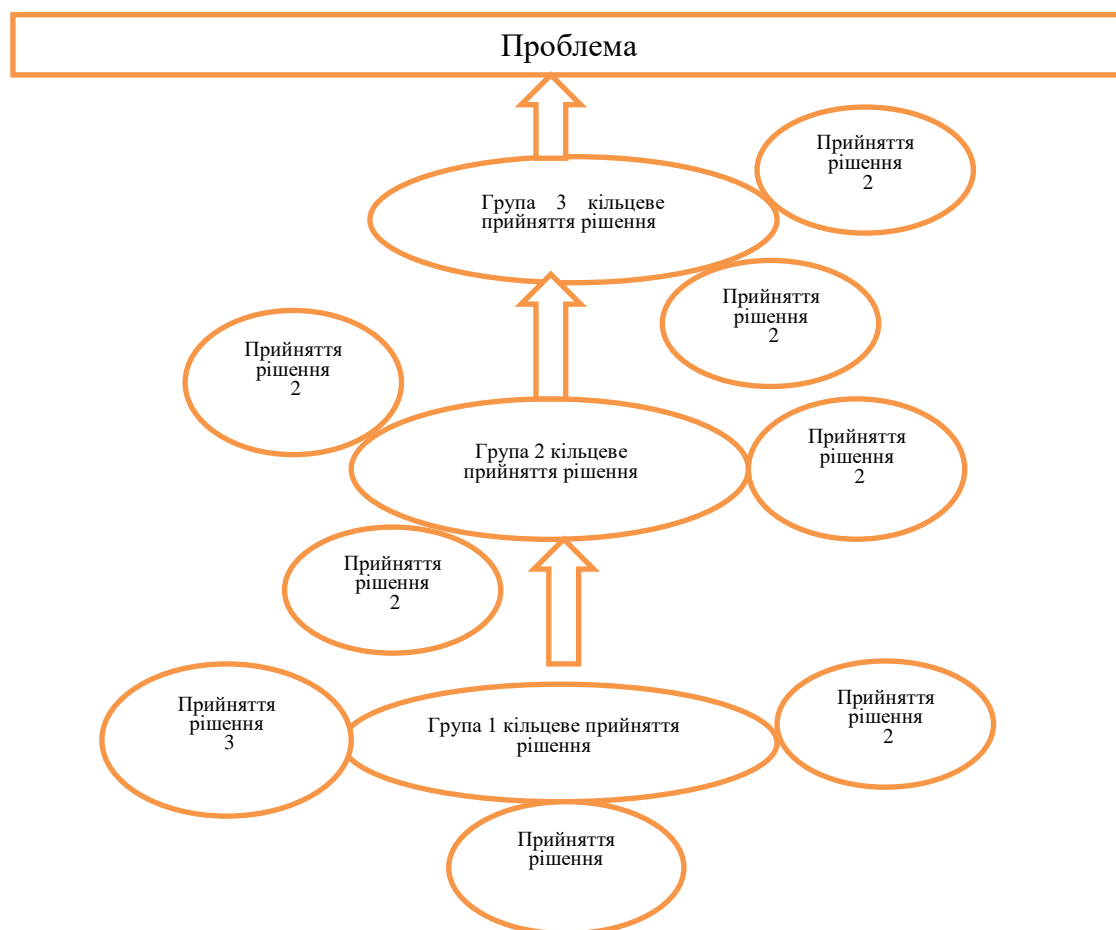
Проблема

Прийняття рішення 2

Група 3 кільцеве прийняття рішення

Прийняття рішення 2

Прийняття рішення 2

Група 2 кільцеве прийняття рішення

Прийняття рішення 2

Прийняття рішення 2

Прийняття рішення 3

Група 1 кільцеве прийняття рішення

Прийняття рішення 2

Прийняття рішення